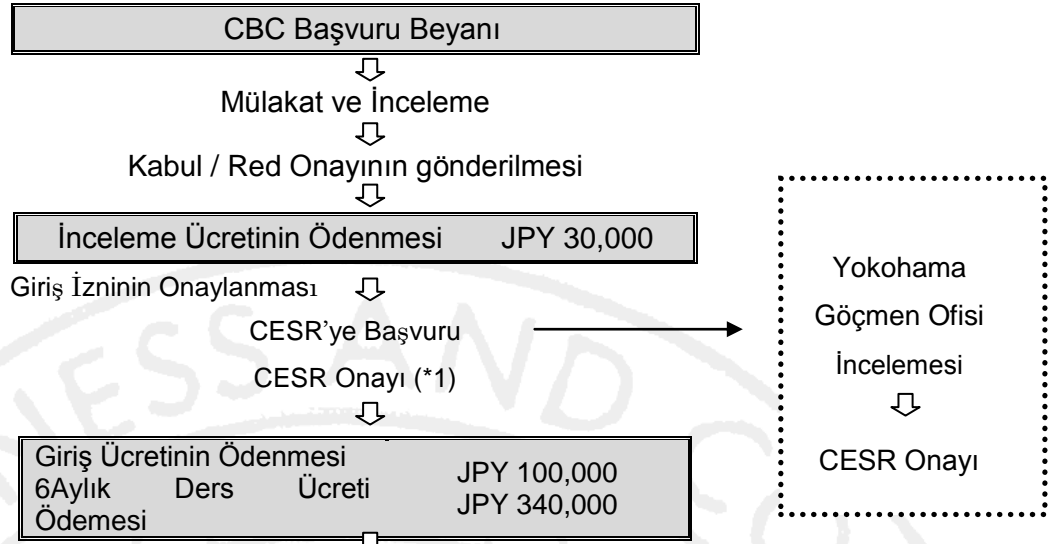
CBC Başvuru Beyanı

Mülakat ve İnceleme

Kabul / Red Onayının gönderilmesi

İnceleme Ücretinin Ödenmesi JPY 30,000

Giriş İzninin Onaylanması

CESR'ye Başvuru

CESR Onayı (*1)

Giriş Ücretinin Ödenmesi JPY 100,000
6Aylık Ders Ücreti Ödemesi JPY 340,000

Yokohama Göçmen Ofisi İncelemesi

CESR Onayı